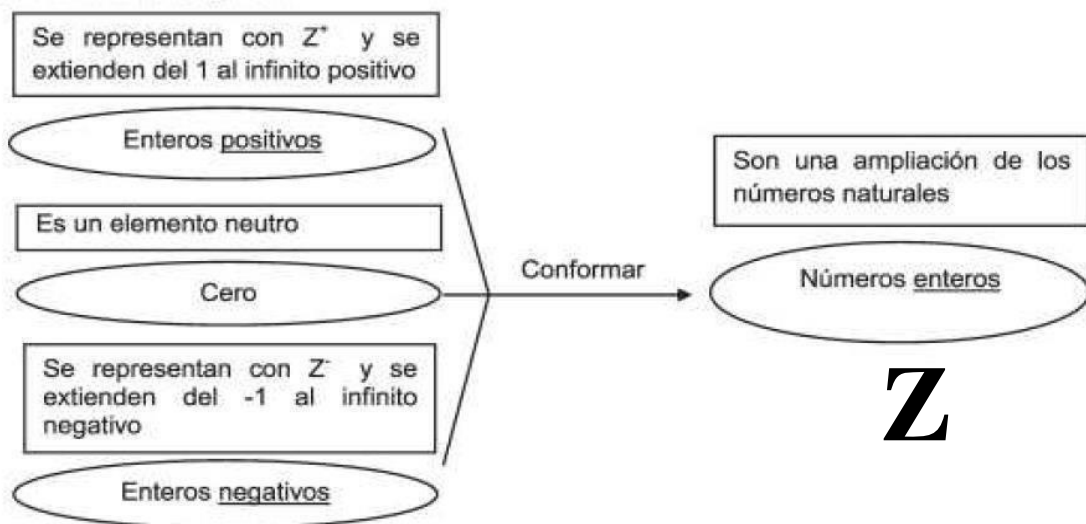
Se representan con $Z^+$ y se extienden del 1 al infinito positivo

Enteros positivos

Es un elemento neutro

Cero

Se representan con $Z^-$ y se extienden del -1 al infinito negativo

Enteros negativos

Conformar

Son una ampliación de los números naturales

Números enteros

Z